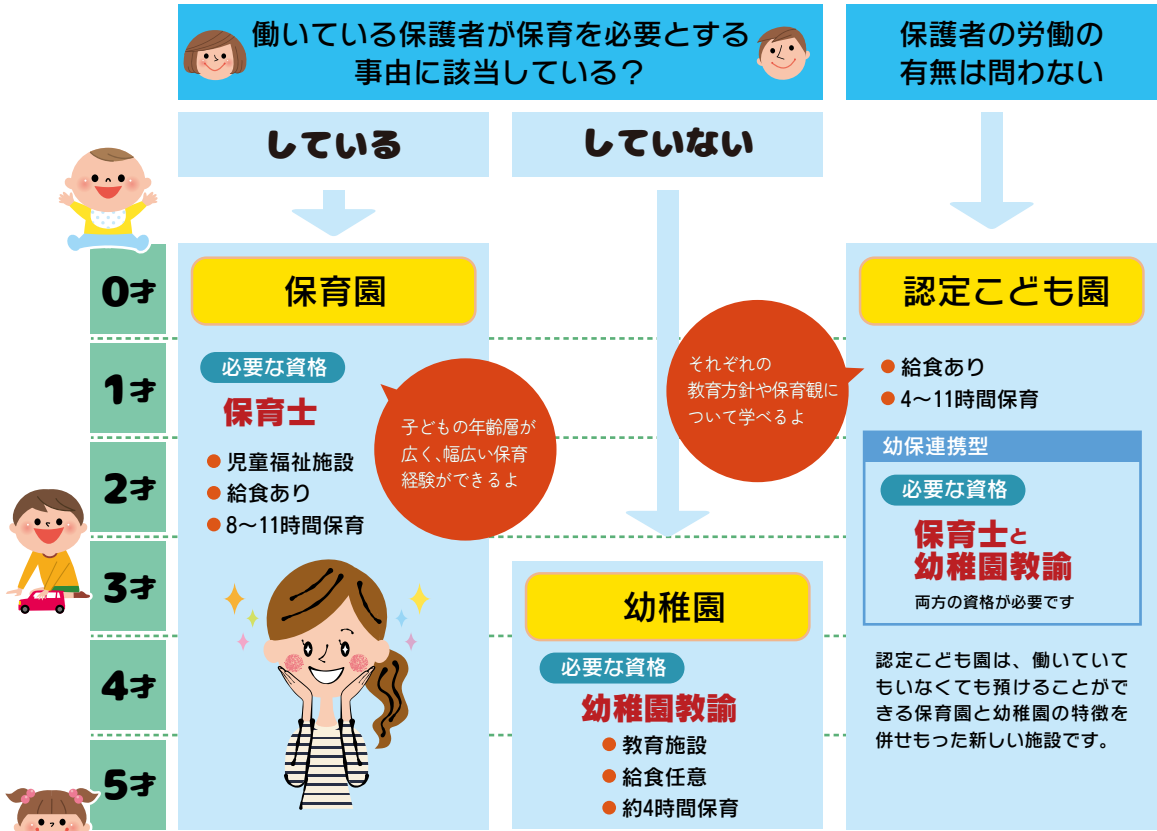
働いている保護者が保育を必要とする事由に該当している？

保護者の労働の有無は問わない

している

していない

0才
1才
2才
3才
4才
5才

保育園

必要な資格
保育士

● 児童福祉施設
● 給食あり
● 8〜11時間保育

子どもの年齢層が広く、幅広い保育経験ができるよ

それぞれの教育方針や保育観について学べるよ

幼稚園

必要な資格
幼稚園教諭

● 教育施設
● 給食任意
● 約4時間保育

認定こども園

● 給食あり
● 4〜11時間保育

幼保連携型

必要な資格
保育士と幼稚園教諭
両方の資格が必要です

認定こども園は、働いていてもいなくても預けることができる保育園と幼稚園の特徴を併せもった新しい施設です。